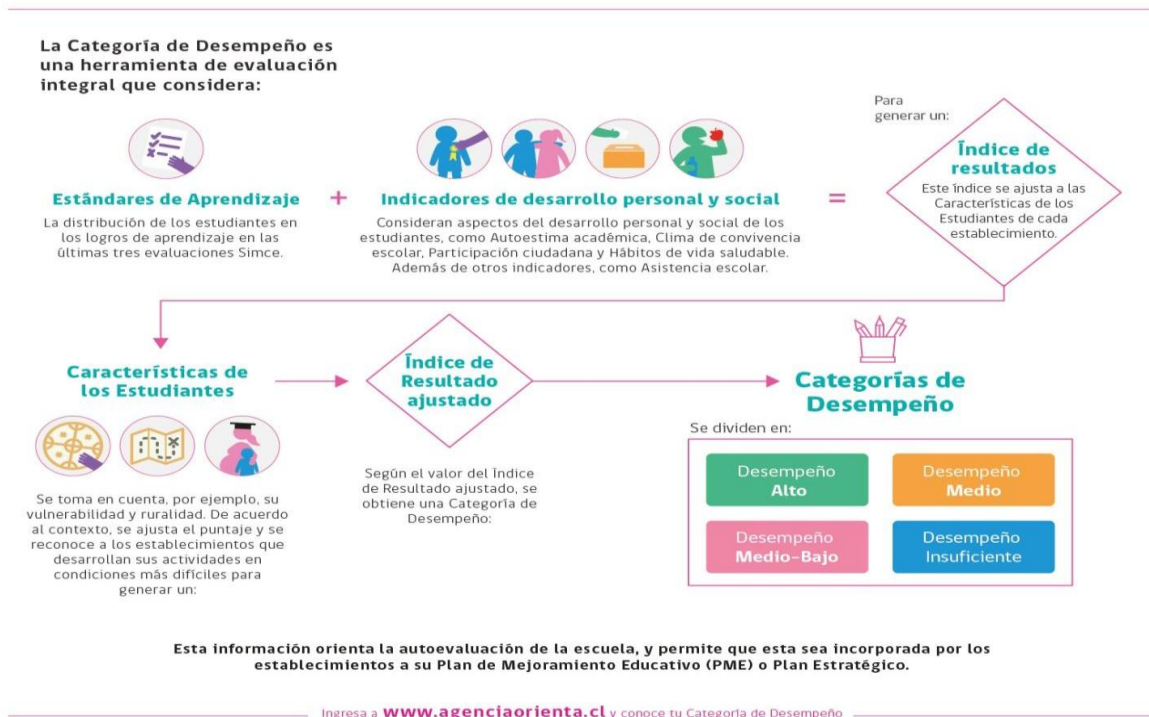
La Categoría de Desempeño es una herramienta de evaluación integral que considera:

Estándares de Aprendizaje
La distribución de los estudiantes en los logros de aprendizaje en las últimas tres evaluaciones Simce.

+

Indicadores de desarrollo personal y social
Consideran aspectos del desarrollo personal y social de los estudiantes, como Autoestima académica, Clima de convivencia escolar, Participación ciudadana y Hábitos de vida saludable. Además de otros indicadores, como Asistencia escolar.

=

Para generar un:

Índice de resultados
Este índice se ajusta a las Características de los Estudiantes de cada establecimiento.

Características de los Estudiantes
Se toma en cuenta, por ejemplo, su vulnerabilidad y ruralidad. De acuerdo al contexto, se ajusta el puntaje y se reconoce a los establecimientos que desarrollan sus actividades en condiciones más difíciles para generar un:

Índice de Resultado ajustado
Según el valor del Índice de Resultado ajustado, se obtiene una Categoría de Desempeño:

Categorías de Desempeño
Se dividen en:

Desempeño Alto
Desempeño Medio
Desempeño Medio-Bajo
Desempeño Insuficiente

Esta información orienta la autoevaluación de la escuela, y permite que esta sea incorporada por los establecimientos a su Plan de Mejoramiento Educativo (PME) o Plan Estratégico.

Ingresa a www.agenciaorienta.cl y conoce tu Categoría de Desempeño